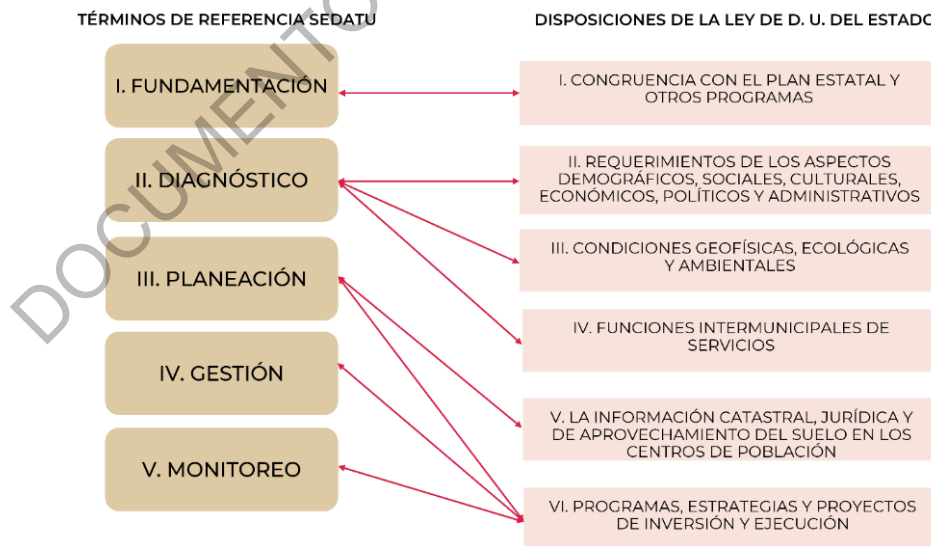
TÉRMINOS DE REFERENCIA SEDATU

I. FUNDAMENTACIÓN

II. DIAGNÓSTICO

III. PLANEACIÓN

IV. GESTIÓN

V. MONITOREO

DISPOSICIONES DE LA LEY DE D. U. DEL ESTADO

I. CONGRUENCIA CON EL PLAN ESTATAL Y OTROS PROGRAMAS

II. REQUERIMIENTOS DE LOS ASPECTOS DEMOGRÁFICOS, SOCIALES, CULTURALES, ECONÓMICOS, POLÍTICOS Y ADMINISTRATIVOS

III. CONDICIONES GEOFÍSICAS, ECOLÓGICAS Y AMBIENTALES

IV. FUNCIONES INTERMUNICIPALES DE SERVICIOS

V. LA INFORMACIÓN CATASTRAL, JURÍDICA Y DE APROVECHAMIENTO DEL SUELO EN LOS CENTROS DE POBLACIÓN

VI. PROGRAMAS, ESTRATEGIAS Y PROYECTOS DE INVERSIÓN Y EJECUCIÓN

DOCUMENTO